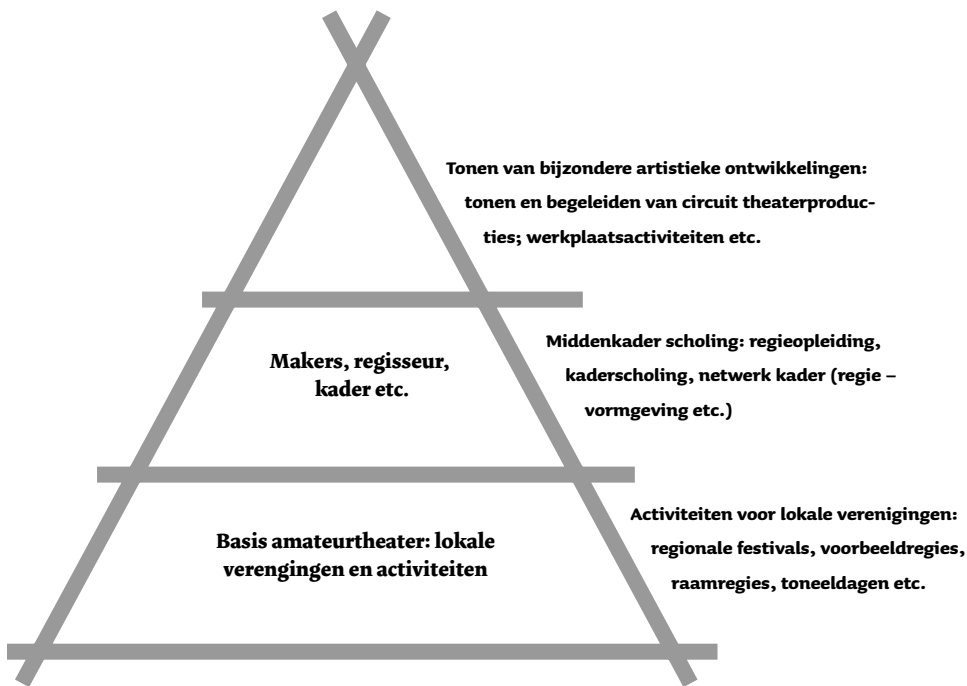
Tonen van bijzondere artistieke ontwikkelingen: tonen en begeleiden van circuit theaterproducties; werkplaatsactiviteiten etc.

Makers, regisseur, kader etc.

Middenkader scholing: regieopleiding, kaderscholing, netwerk kader (regie – vormgeving etc.)

Basis amateurtheater: lokale verengingen en activiteiten

Activiteiten voor lokale verenigingen: regionale festivals, voorbeeldregies, raamregies, toneeldagen etc.